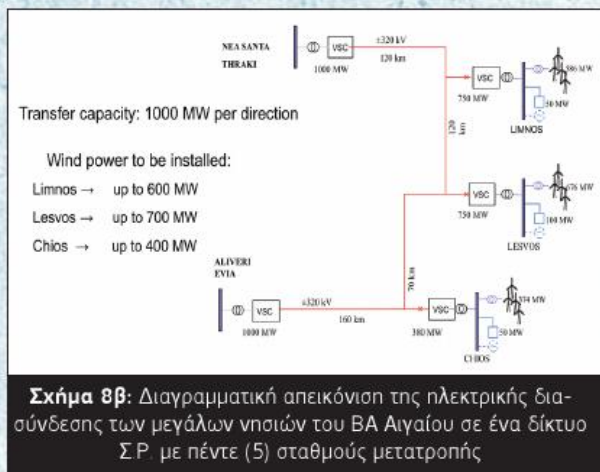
NEA SANTA THRAKI

VSC

1000 MW

±320 kV

120 km

Transfer capacity: 1000 MW per direction

Wind power to be installed:

Limnos → up to 600 MW

Lesvos → up to 700 MW

Chios → up to 400 MW

VSC

750 MW

586 MW

50 MW

LIMNOS

120 km

VSC

750 MW

676 MW

100 MW

LESVOS

ALIVERI EVIA

VSC

1000 MW

±320 kV

160 km

70 km

VSC

380 MW

334 MW

50 MW

CHIOS

Σχήμα 8β: Διαγραμματική απεικόνιση της ηλεκτρικής διασύνδεσης των μεγάλων νησιών του ΒΑ Αιγαίου σε ένα δίκτυο Σ.Ρ. με πέντε (5) σταθμούς μετατροπής